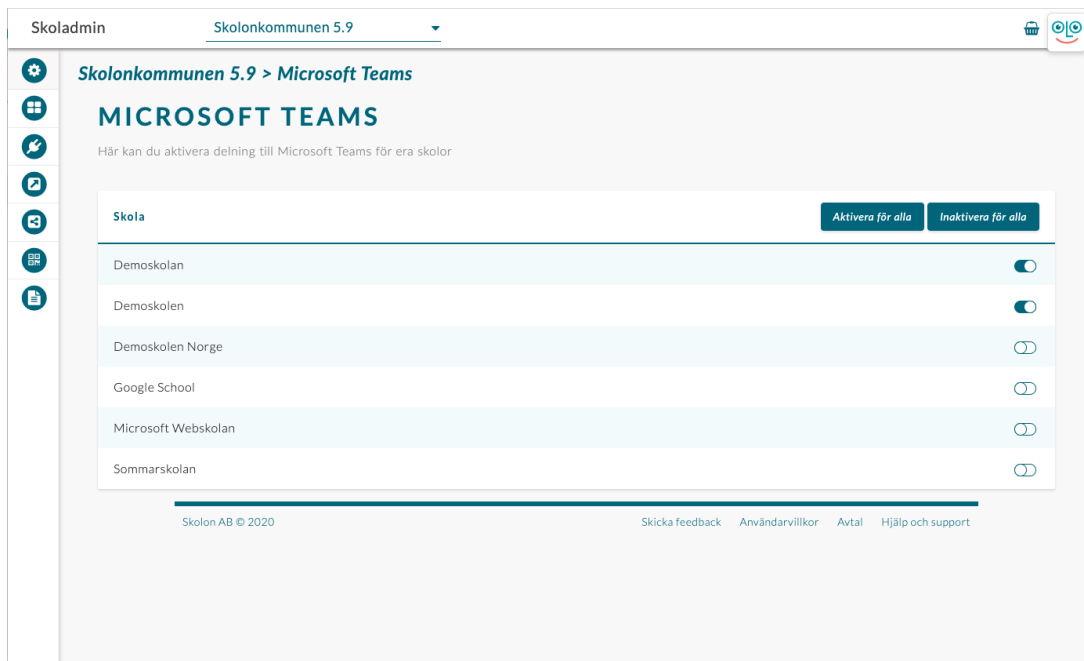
Skoladmin

Skolonkommunen 5.9

Skolonkommunen 5.9 > Microsoft Teams

MICROSOFT TEAMS

Här kan du aktivera delning till Microsoft Teams för era skolor

| Skola | Aktivera för alla | Inaktivera för alla |
|---|---|---|
| Demoskolan | | |
| Demoskolen | | |
| Demoskolen Norge | | |
| Google School | | |
| Microsoft Webskolan | | |
| Sommarskolan | | |

Skolon AB © 2020

Skicka feedback Användarvillkor Avtal Hjälp och support